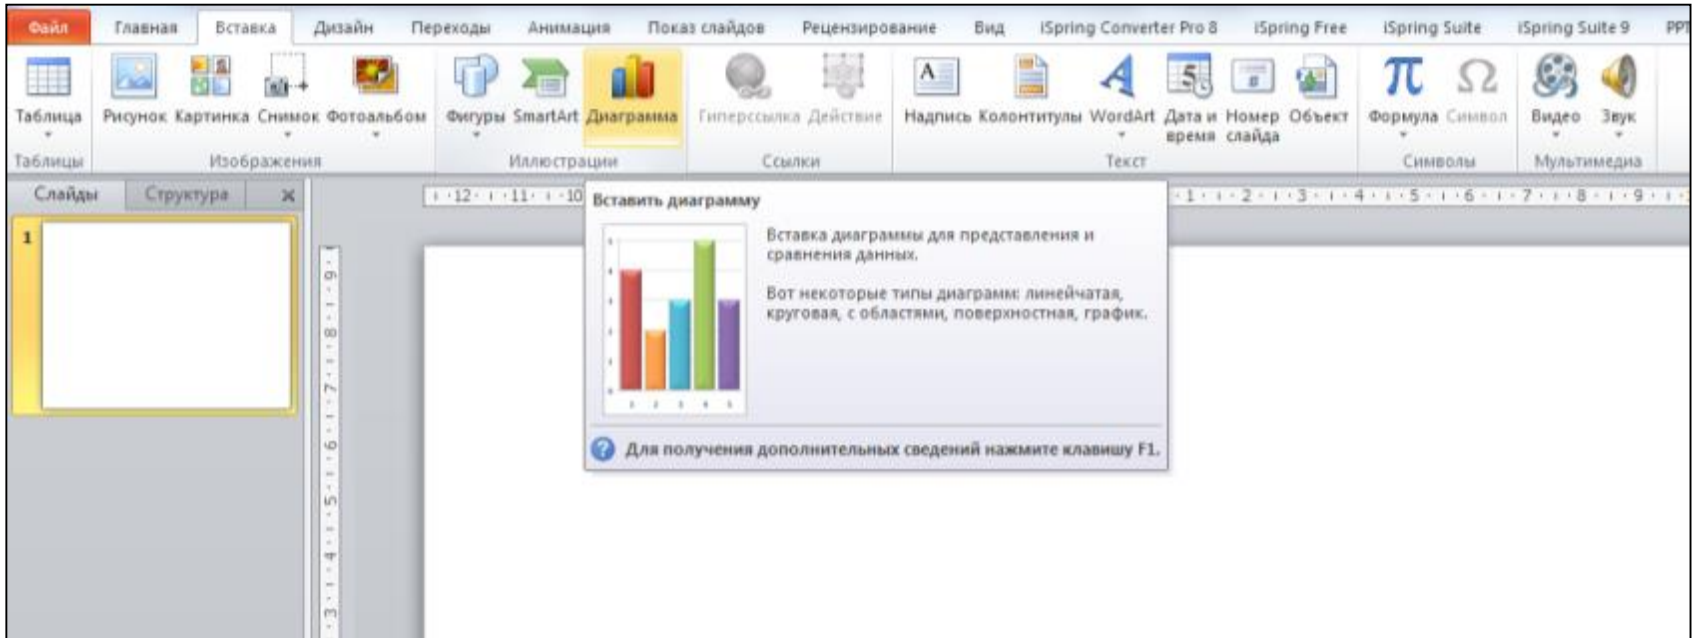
Файл Главная Вставка Дизайн Переходы Анимация Показ слайдов Рецензирование Вид iSpring Converter Pro 8 iSpring Free iSpring Suite iSpring Suite 9 PPT

Таблица Рисунок Картинка Снимок Фотоальбом Фигуры SmartArt Диаграмма Гиперссылка Действие Надпись Колонтитулы WordArt Дата и время Номер слайда Объект Формула Символ Видео Звук

Таблицы Изображения Иллюстрации Ссылки Текст Символы Мультимедиа

Слайды Структура ×

1

12 11 10 1 2 3 4 5 6 7 8 9

9 8 7 6 5 4 3

Вставить диаграмму

Вставка диаграммы для представления и сравнения данных.

Вот некоторые типы диаграмм: линейчатая, круговая, с областями, поверхностная, график.

Для получения дополнительных сведений нажмите клавишу F1.